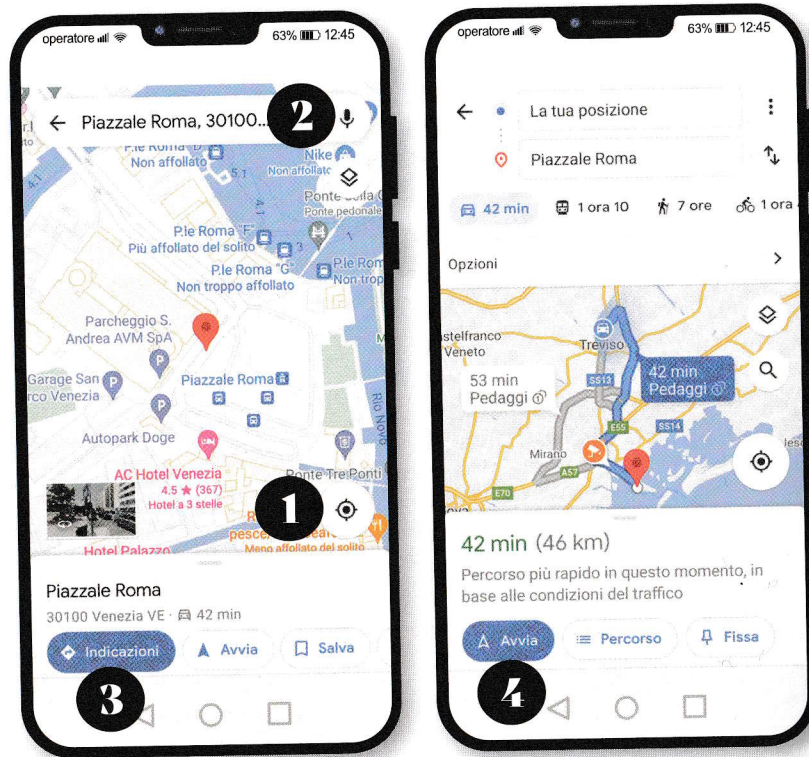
operatore 63% 12:45

Piazzale Roma, 30100...

2

P.le Roma "D" Non affollato

Nike

Non affollato

Ponte della C Ponte pedonale

P.le Roma "F" Più affollato del solito

P.le Roma "G" Non troppo affollato

P.le Rom Non trop

Parcheggio S. Andrea AVM SpA

Garage San Marco Venezia

Piazzale Roma

Autopark Doge

AC Hotel Venezia 4.5 ★ (367) Hotel a 3 stelle

Ponte Tre Ponti

1

Hotel Palazzo

pesce Meno affollato del solito

Rio Nuovo

Piazzale Roma

30100 Venezia VE · 42 min

Indicazioni

Avvia

Salva

3

operatore 63% 12:45

La tua posizione

Piazzale Roma

42 min

1 ora 10

7 ore

1 ora

Opzioni

Castelfranco Veneto

Treviso

53 min Pedaggi

42 min Pedaggi

SS13

SS14

E55

Mirano

A57

E70

42 min (46 km)

Percorso più rapido in questo momento, in base alle condizioni del traffico

Avvia

Percorso

Fissa

4